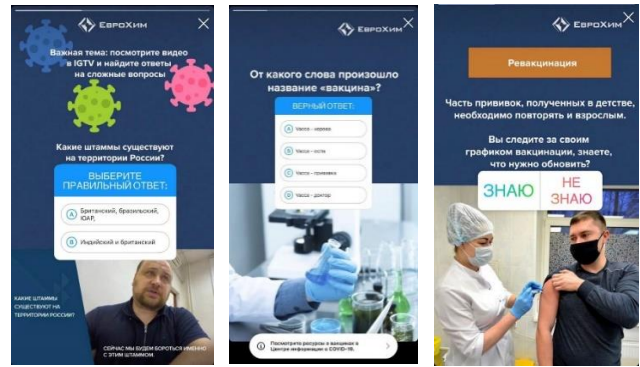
ЕвроХим

Важная тема: посмотрите видео в IGTV и найдите ответы на сложные вопросы

Какие штаммы существуют на территории России?

ВЫБЕРИТЕ ПРАВИЛЬНЫЙ ОТВЕТ:

A Британский, бразильский, ЮАР.

B Индийский и британский

КАКИЕ ШТАММЫ СУЩЕСТВУЮТ НА ТЕРРИТОРИИ РОССИИ?

СЕЙЧАС МЫ БУДЕМ БОРОТЬСЯ ИМЕННО С ЭТИМ ШТАММОМ

ЕвроХим

От какого слова произошло название «вакцина»?

ВЕРНЫЙ ОТВЕТ:

A Vacca – корова

B Vacca – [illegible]

C Vacca – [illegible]

D Vacca – доктор

Посмотрите ресурсы о вакцинах в Центре информации о COVID-19.

ЕвроХим

Ревакцинация

Часть прививок, полученных в детстве, необходимо повторять и взрослым.

Вы следите за своим графиком вакцинации, знаете, что нужно обновить?

ЗНАЮ

НЕ ЗНАЮ